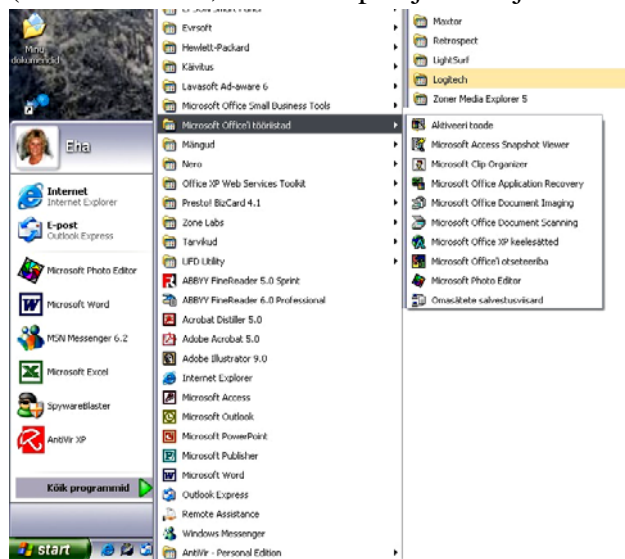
Minu dokumendid

Eha

Internet
Internet Explorer

E-post
Outlook Express

Microsoft Photo Editor

Microsoft Word

MSN Messenger 6.2

Microsoft Excel

SpywareBlaster

AntiVir XP

Kõik programmid

start

Evrsoft
Hewlett-Packard
Käivitus
Lavasoft Ad-aware 6
Microsoft Office Small Business Tools
Microsoft Office'i tööriistad
Mängud
Nero
Office XP Web Services Toolkit
Prestol BizCard 4.1
Zone Labs
Tarvikud
UFD Utility
ABBYY FineReader 5.0 Sprint
ABBYY FineReader 6.0 Professional
Acrobat Distiller 5.0
Adobe Acrobat 5.0
Adobe Illustrator 9.0
Internet Explorer
Microsoft Access
Microsoft Outlook
Microsoft PowerPoint
Microsoft Publisher
Microsoft Word
Outlook Express
Remote Assistance
Windows Messenger
AntiVir - Personal Edition

Maxtor
Retrospect
LightSurf
Logitech
Zoner Media Explorer 5

Aktiveeri toode
Microsoft Access Snapshot Viewer
Microsoft Clip Organizer
Microsoft Office Application Recovery
Microsoft Office Document Imaging
Microsoft Office Document Scanning
Microsoft Office XP keelesätted
Microsoft Office'i otseteeriba
Microsoft Photo Editor
Omasätete salvestusviisard